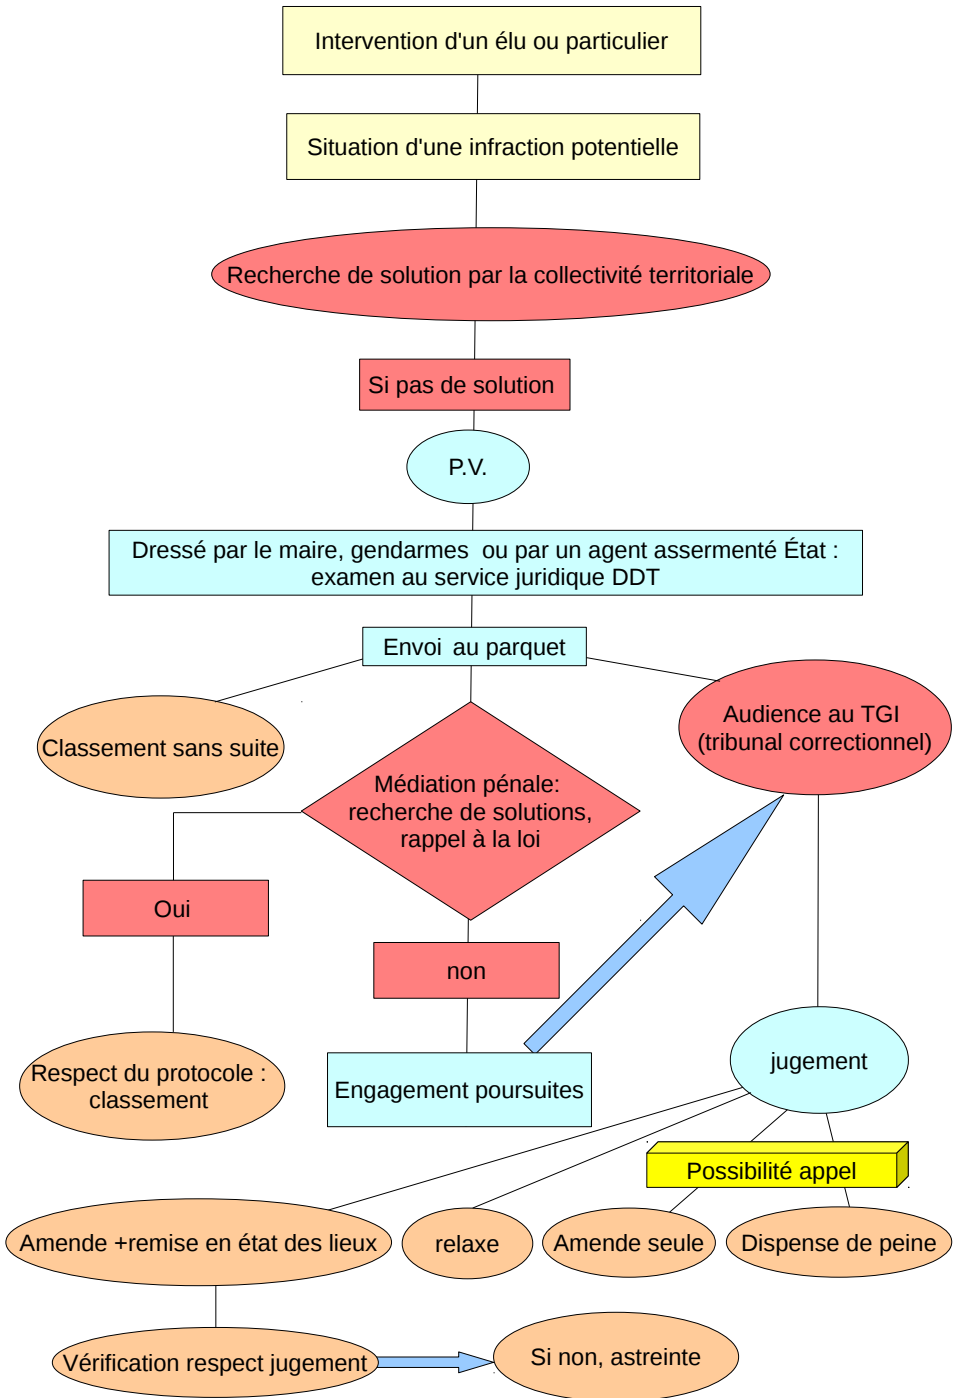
Intervention d'un élu ou particulier

Situation d'une infraction potentielle

Recherche de solution par la collectivité territoriale

Si pas de solution

P.V.

Dressé par le maire, gendarmes ou par un agent assermenté État : examen au service juridique DDT

Envoi au parquet

Classement sans suite

Audience au TGI (tribunal correctionnel)

Médiation pénale: recherche de solutions, rappel à la loi

Oui

non

Respect du protocole : classement

Engagement poursuites

jugement

Possibilité appel

Amende +remise en état des lieux

relaxe

Amende seule

Dispense de peine

Vérification respect jugement

Si non, astreinte